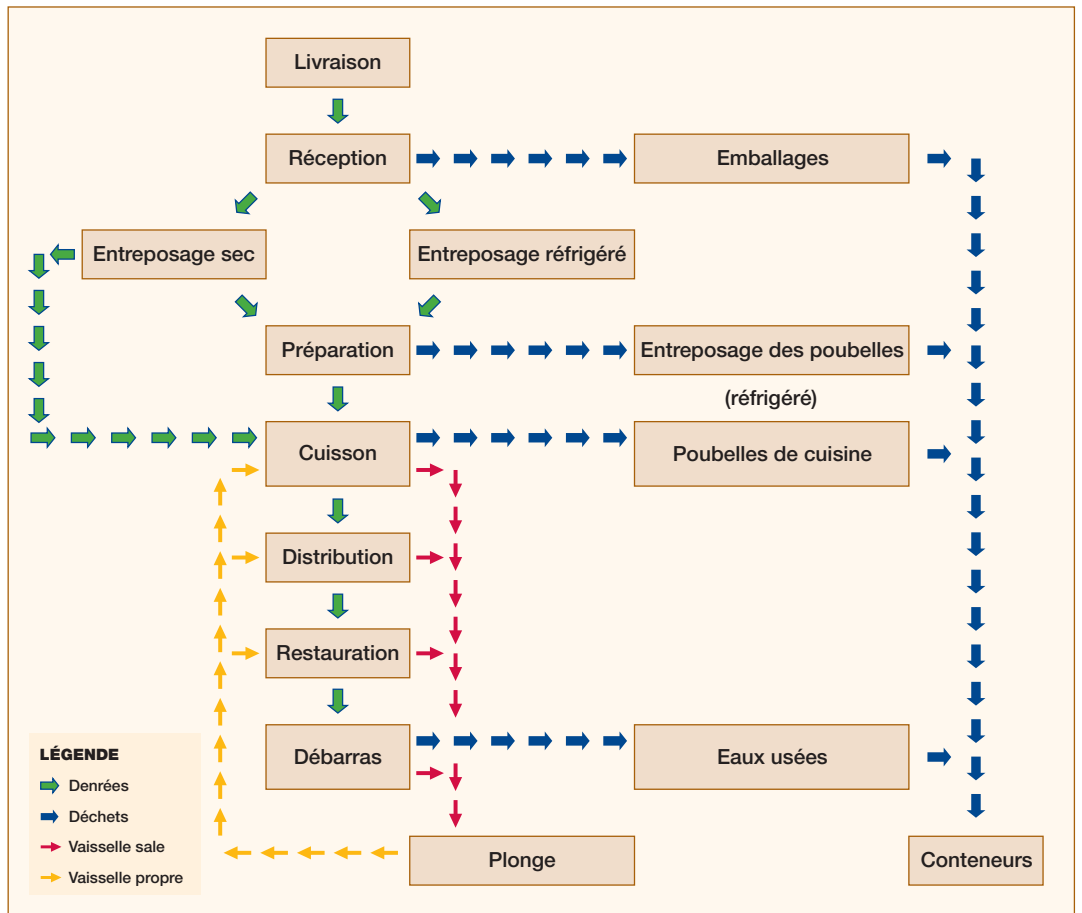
Livraison

Réception

Emballages

Entreposage sec

Entreposage réfrigéré

Préparation

Entreposage des poubelles

(réfrigéré)

Cuisson

Poubelles de cuisine

Distribution

Restauration

Débarras

Eaux usées

Plonge

Conteneurs

LÉGENDE
Denrées
Déchets
Vaisselle sale
Vaisselle propre